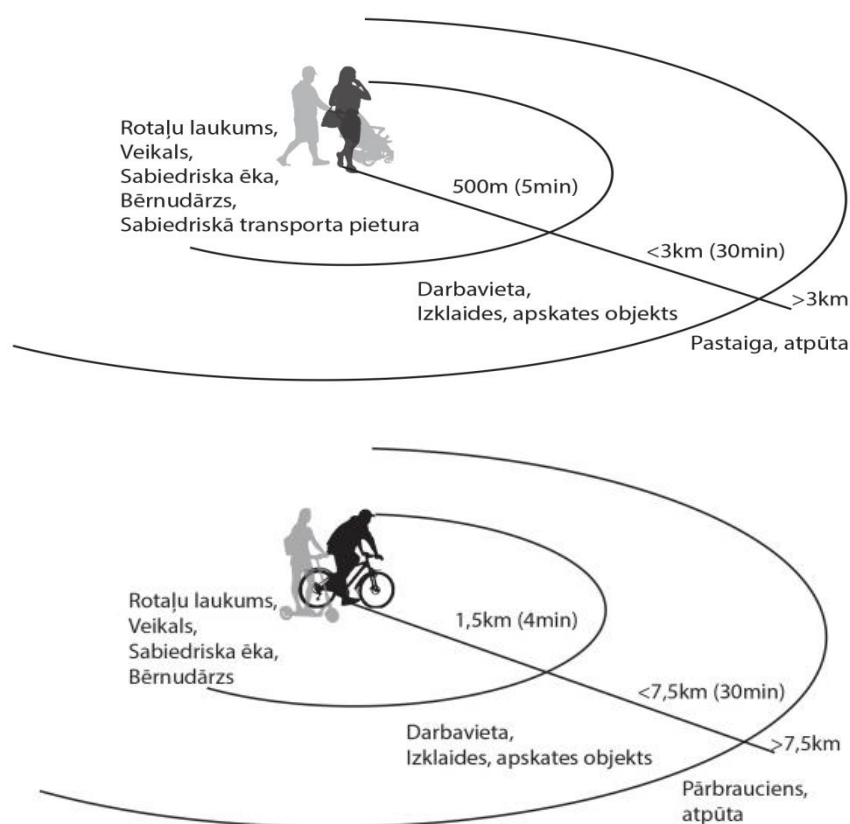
Rotaļu laukums,
Veikals,
Sabiedriska ēka,
Bērnudārzs,
Sabiedriskā transporta pietura

500m (5min)

<3km (30min)

Darbavieta,
Izklaides, apskates objekts

>3km

Pastaiga, atpūta

Rotaļu laukums,
Veikals,
Sabiedriska ēka,
Bērnudārzs

1,5km (4min)

<7,5km (30min)

Darbavieta,
Izklaides, apskates objekts

>7,5km

Pārbrauciens,
atpūta